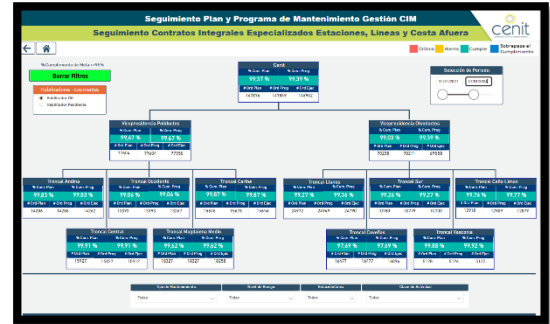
Seguimiento Plan y Programa de Mantenimiento Gestión CIM

Seguimiento Contratos Integrales Especializados Estaciones, Lineas y Costa Afuera

cenit

Crítico Alerta Cumplido Sobrepasa el Cumplimiento

% Cumplimiento de Meta = 95%

Borrar filtros

Indicadores - Leyenda

Cenit
99,37 % 99,39 %

Selección de Periodo

Vicepresidencia Poliductos
99,67 % 99,67 %
77956 77621 77356

Vicepresidencia Oleoductos
99,10 % 99,39 %
70238 70211 69550

Troncal Andina
99,85 % 99,86 %
14288 14266 14267

Troncal Occidente
99,86 % 99,86 %
13570 13593 13567

Troncal Caribe
99,87 % 99,87 %

Troncal Llanos
99,21 % 99,21 %

Troncal Sur
99,26 % 99,27 %

Troncal Caño Limón
99,75 % 99,77 %

Troncal Central
99,91 % 99,91 %

Troncal Magdalena Medio
99,62 % 99,62 %

Troncal Coveñas
97,69 % 97,69 %

Troncal Vasconia
99,88 % 99,92 %

Todas Todas Todas Todas